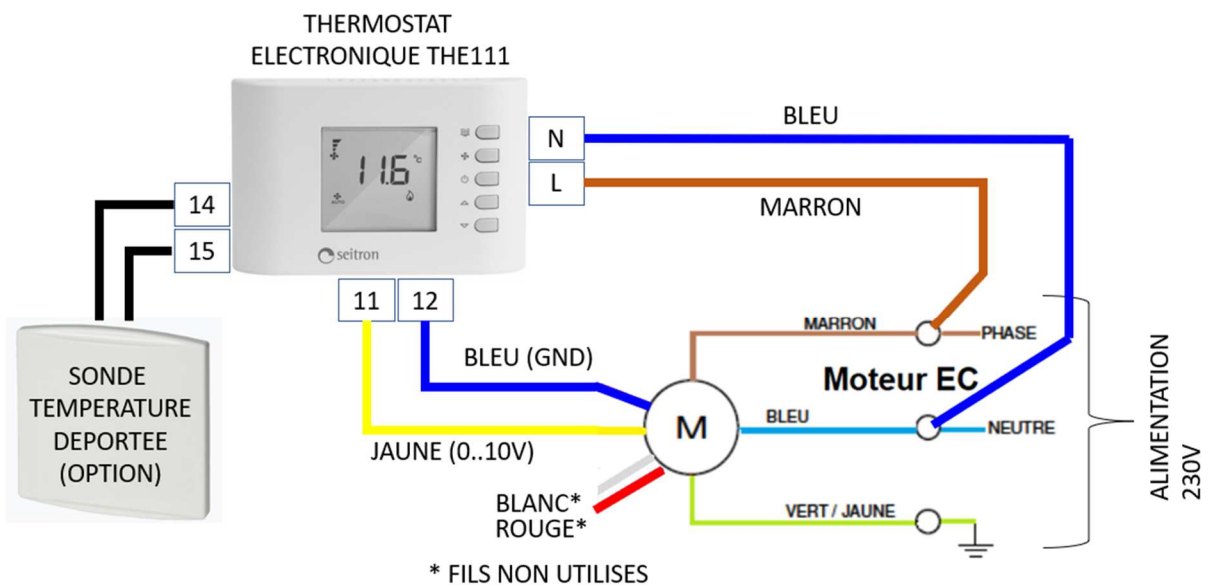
THERMOSTAT
ELECTRONIQUE THE111

11.6 °C

seitron

N

L

BLEU

MARRON

14

15

11

12

SONDE TEMPERATURE DEPORTEE (OPTION)

BLEU (GND)

JAUNE (0..10V)

MARRON

PHASE

Moteur EC

M

BLEU

NEUTRE

BLANC*
ROUGE*

VERT / JAUNE

ALIMENTATION 230V

* FILS NON UTILISES